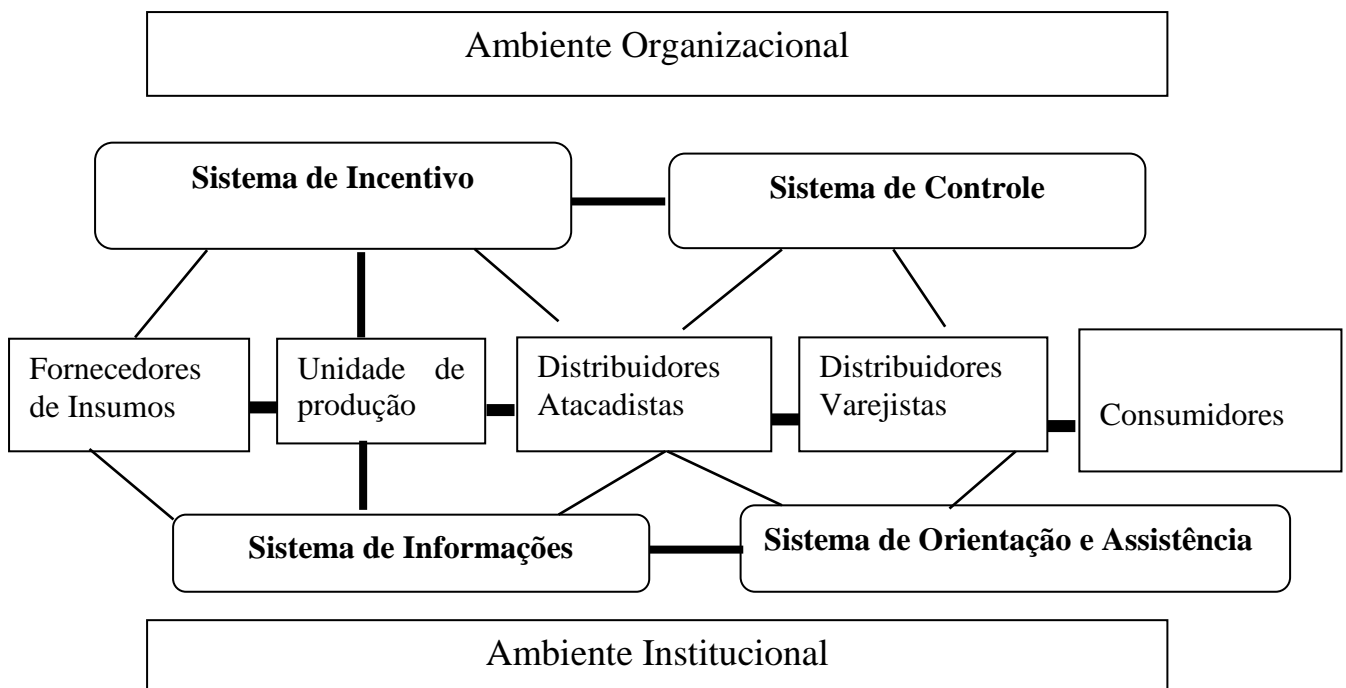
Ambiente Organizacional

**Sistema de Incentivo**

**Sistema de Controle**

Fornecedores de Insumos

Unidade de produção

Distribuidores Atacadistas

Distribuidores Varejistas

Consumidores

**Sistema de Informações**

**Sistema de Orientação e Assistência**

Ambiente Institucional